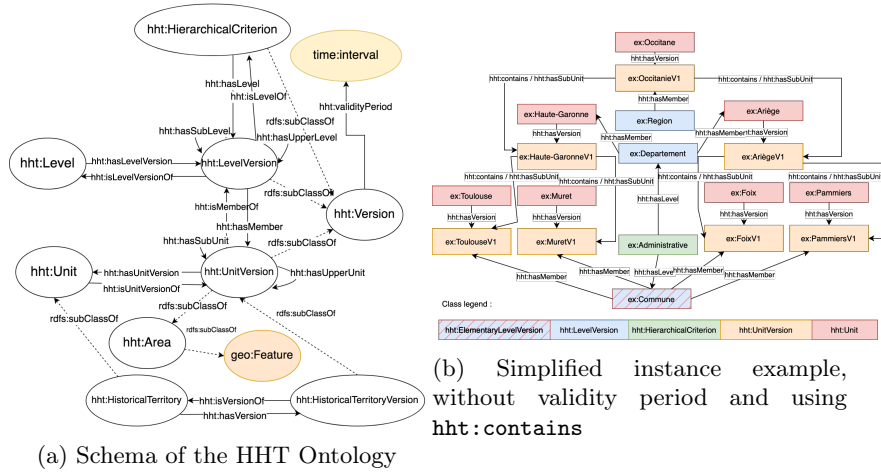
hht:HierarchicalCriterion
time:interval
hht:hasLevel
hht:isLevelOf
hht:validityPeriod
rdfs:subClassOf
hht:hasSubLevel
hht:hasUpperLevel
hht:Level
hht:hasLevelVersion
hht:isLevelVersionOf
hht:LevelVersion
rdfs:subClassOf
hht:Version
hht:isMemberOf
hht:hasMember
hht:hasSubUnit
rdfs:subClassOf
hht:Unit
hht:hasUnitVersion
hht:isUnitVersionOf
hht:UnitVersion
hht:hasUpperUnit
rdfs:subClassOf
rdfs:subClassOf
rdfs:subClassOf
hht:Area
rdfs:subClassOf
geo:Feature
hht:HistoricalTerritory
hht:isVersionOf
hht:hasVersion
hht:HistoricalTerritoryVersion

(a) Schema of the HHT Ontology

ex:Occitane
hht:hasVersion
hht:contains / hht:hasSubUnit
ex:OccitanieV1
hht:contains / hht:hasSubUnit
hht:hasMember
ex:Haute-Garonne
ex:Region
ex:Ariège
hht:hasVersion
hht:hasMember
hht:hasMember
hht:hasVersion
ex:Haute-GaronneV1
ex:Departement
ex:AriègeV1
hht:contains / hht:hasSubUnit
hht:contains / hht:hasSubUnit
hht:contains / hht:hasSubUnit
hht:contains / hht:hasSubUnit
ex:Toulouse
ex:Muret
hht:hasLevel
ex:Foix
ex:Pammiers
hht:hasVersion
hht:hasVersion
hht:hasVersion
hht:hasVersion
ex:ToulouseV1
ex:MuretV1
ex:Administrative
ex:FoixV1
ex:PammiersV1
hht:hasMember
hht:hasMember
hht:hasLevel
hht:hasMember
hht:hasMember
ex:Commune
Class legend :
hht:ElementaryLevelVersion
hht:LevelVersion
hht:HierarchicalCriterion
hht:UnitVersion
hht:Unit

(b) Simplified instance example, without validity period and using hht:contains